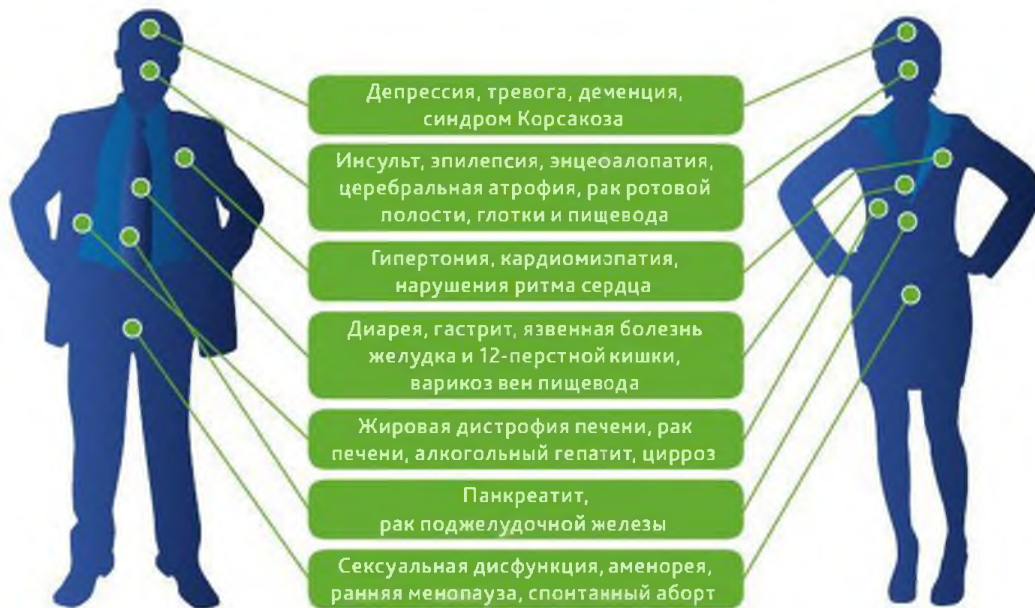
Депрессия, тревога, деменция, синдром Корсакоза

Инсульт, эпилепсия, энцеоалопатия, церебральная атрофия, рак ротовой полости, глотки и пищевода

Гипертония, кардиомиопатия, нарушения ритма сердца

Диарея, гастрит, язвенная болезнь желудка и 12-перстной кишки, варикоз вен пищевода

Жировая дистрофия печени, рак печени, алкогольный гепатит, цирроз

Панкреатит, рак поджелудочной железы

Сексуальная дисфункция, аменорея, ранняя менопауза, спонтанный аборт